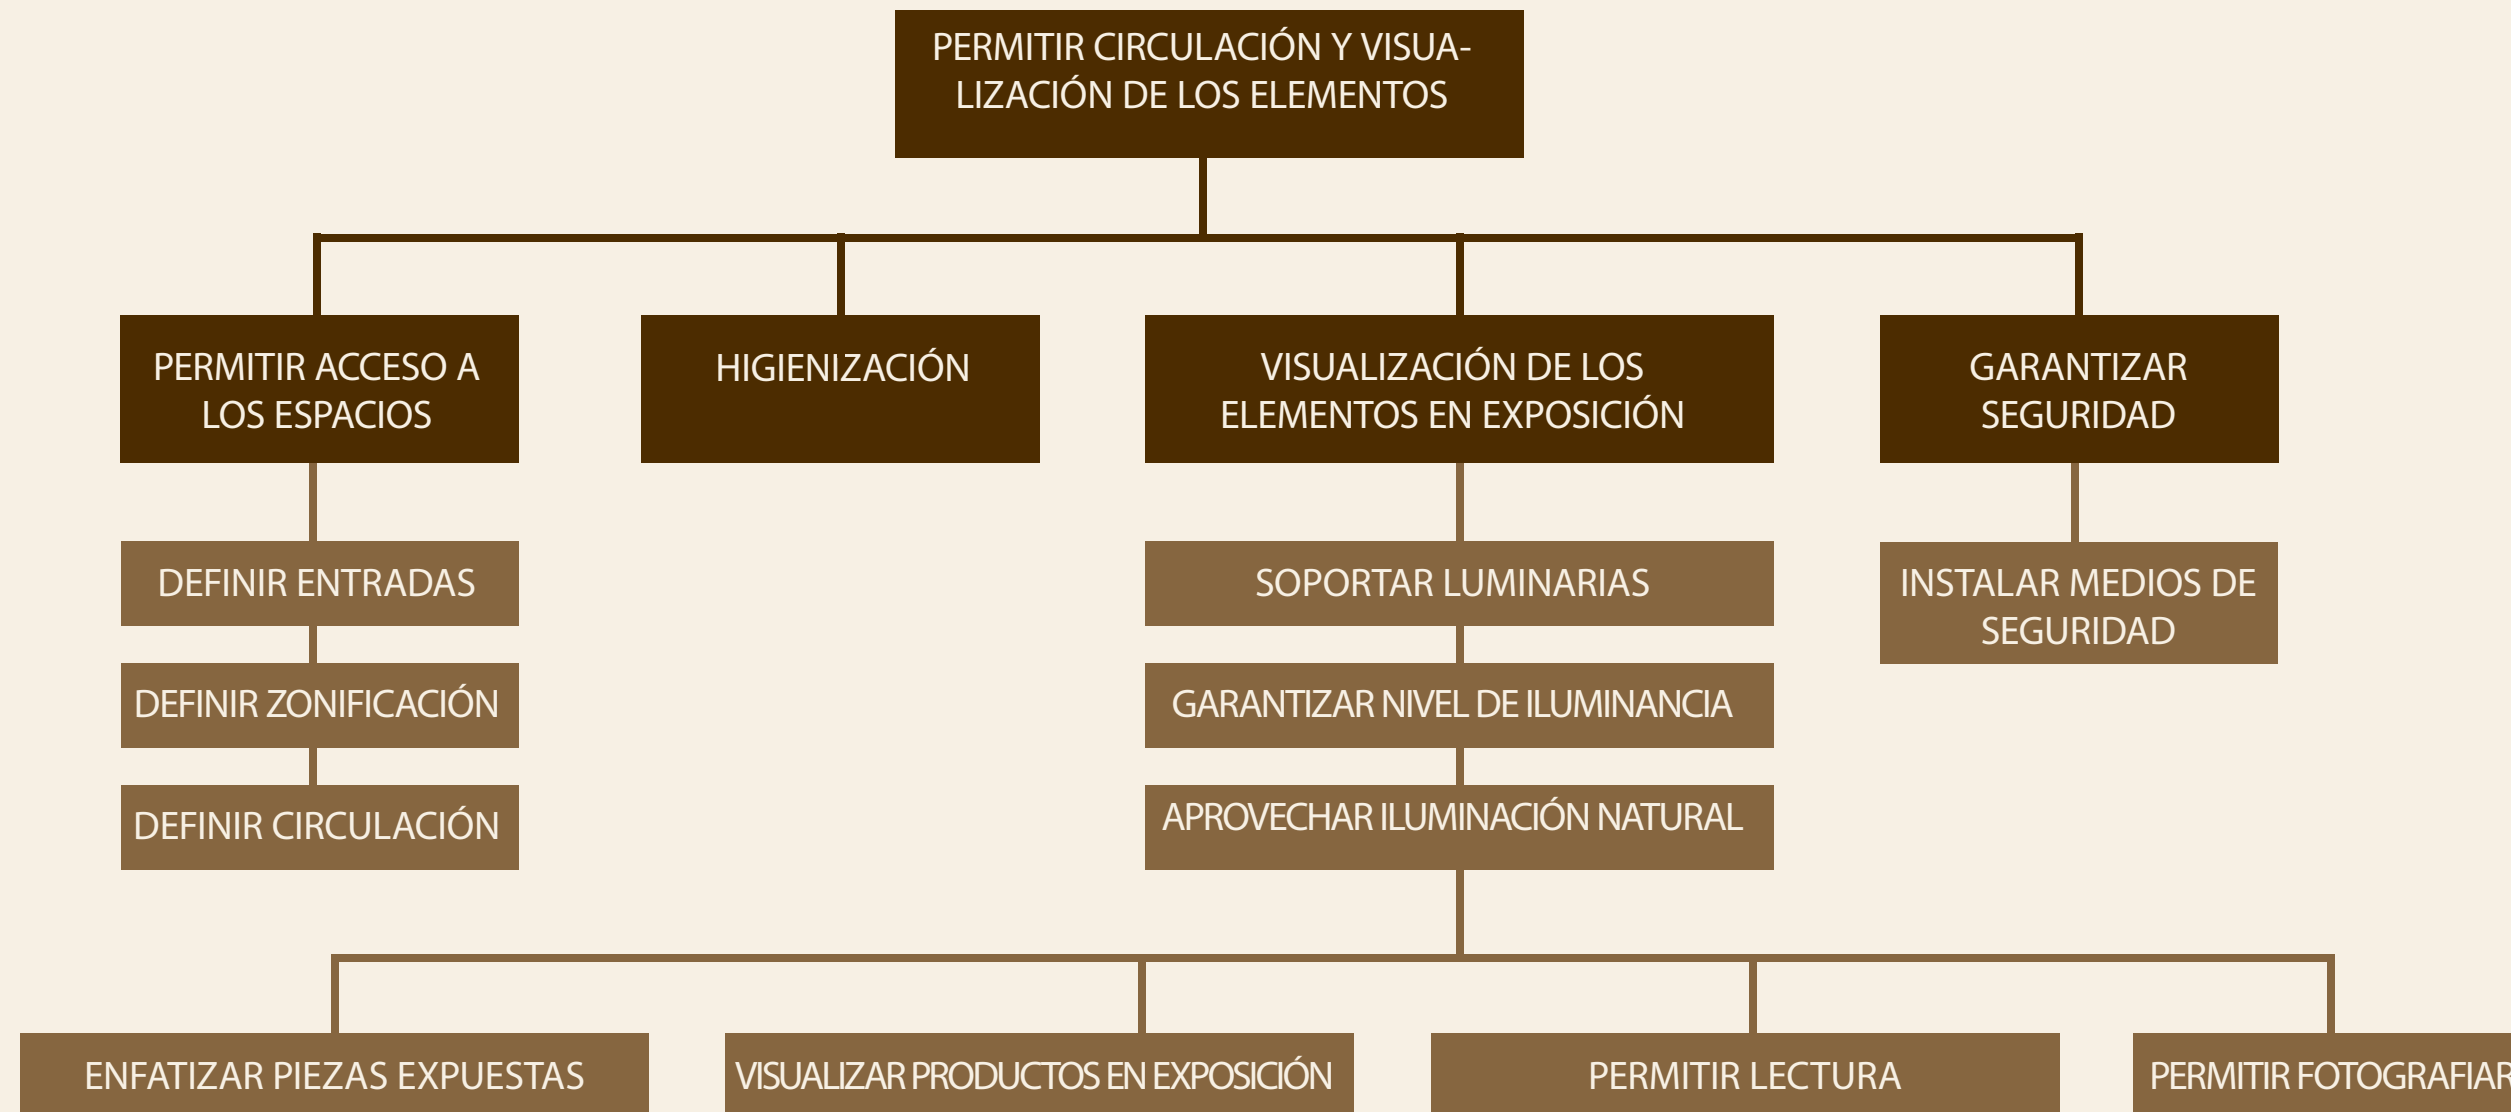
PERMITIR CIRCULACIÓN Y VISUALIZACIÓN DE LOS ELEMENTOS

PERMITIR ACCESO A LOS ESPACIOS

DEFINIR ENTRADAS

DEFINIR ZONIFICACIÓN

DEFINIR CIRCULACIÓN

HIGIENIZACIÓN

VISUALIZACIÓN DE LOS ELEMENTOS EN EXPOSICIÓN

SOPORTAR LUMINARIAS

GARANTIZAR NIVEL DE ILUMINANCIA

APROVECHAR ILUMINACIÓN NATURAL

GARANTIZAR SEGURIDAD

INSTALAR MEDIOS DE SEGURIDAD

ENFATIZAR PIEZAS EXPUESTAS

VISUALIZAR PRODUCTOS EN EXPOSICIÓN

PERMITIR LECTURA

PERMITIR FOTOGRAFIAR